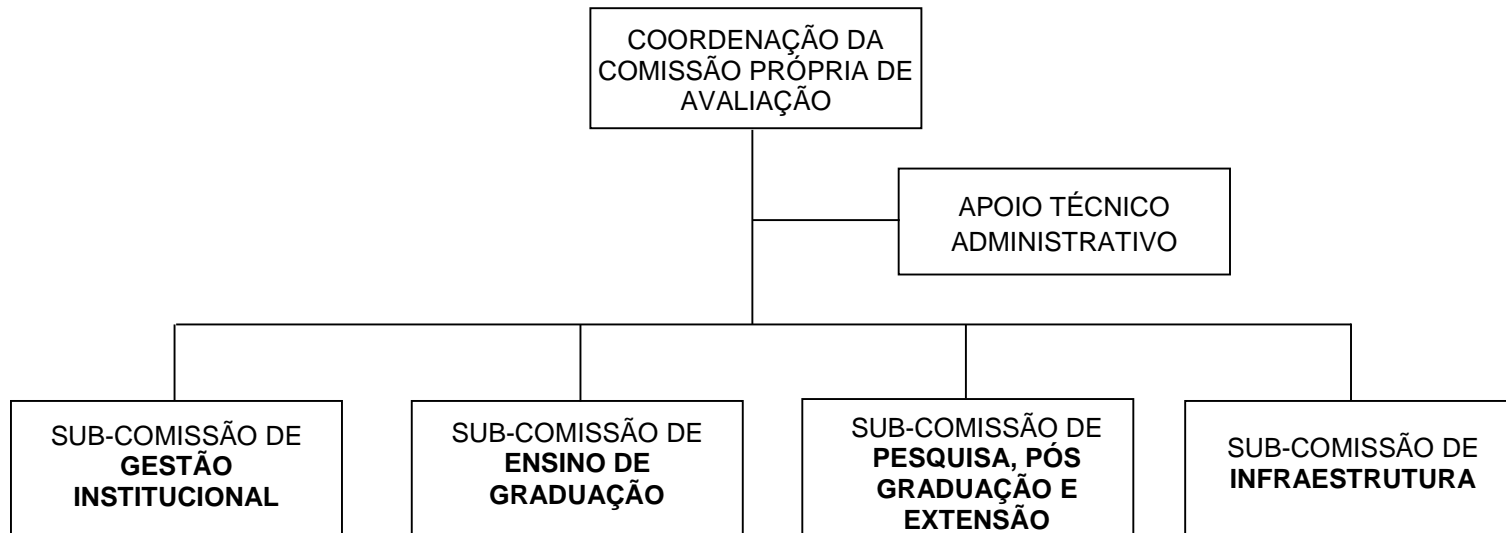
COORDENAÇÃO DA COMISSÃO PRÓPRIA DE AVALIAÇÃO

APOIO TÉCNICO ADMINISTRATIVO

SUB-COMISSÃO DE **GESTÃO INSTITUCIONAL**

SUB-COMISSÃO DE **ENSINO DE GRADUAÇÃO**

SUB-COMISSÃO DE **PESQUISA, PÓS GRADUAÇÃO E EXTENSÃO**

SUB-COMISSÃO DE **INFRAESTRUTURA**